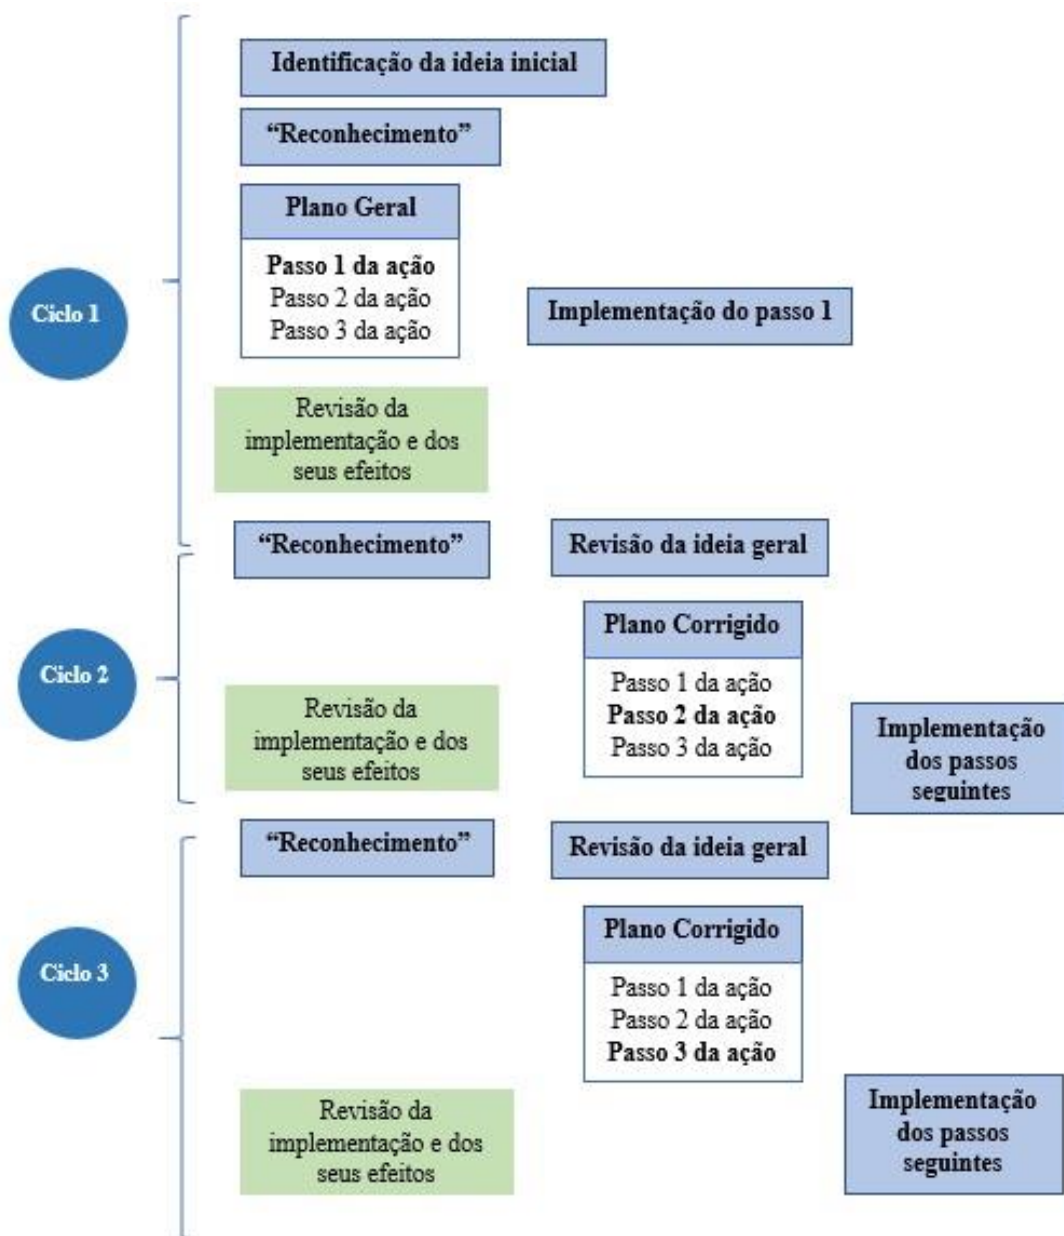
Identificação da ideia inicial

"Reconhecimento"

Plano Geral

Passo 1 da ação
Passo 2 da ação
Passo 3 da ação

Ciclo 1

Implementação do passo 1

Revisão da implementação e dos seus efeitos

"Reconhecimento"

Revisão da ideia geral

Plano Corrigido

Ciclo 2

Passo 1 da ação
Passo 2 da ação
Passo 3 da ação

Revisão da implementação e dos seus efeitos

Implementação dos passos seguintes

"Reconhecimento"

Revisão da ideia geral

Plano Corrigido

Ciclo 3

Passo 1 da ação
Passo 2 da ação
Passo 3 da ação

Revisão da implementação e dos seus efeitos

Implementação dos passos seguintes